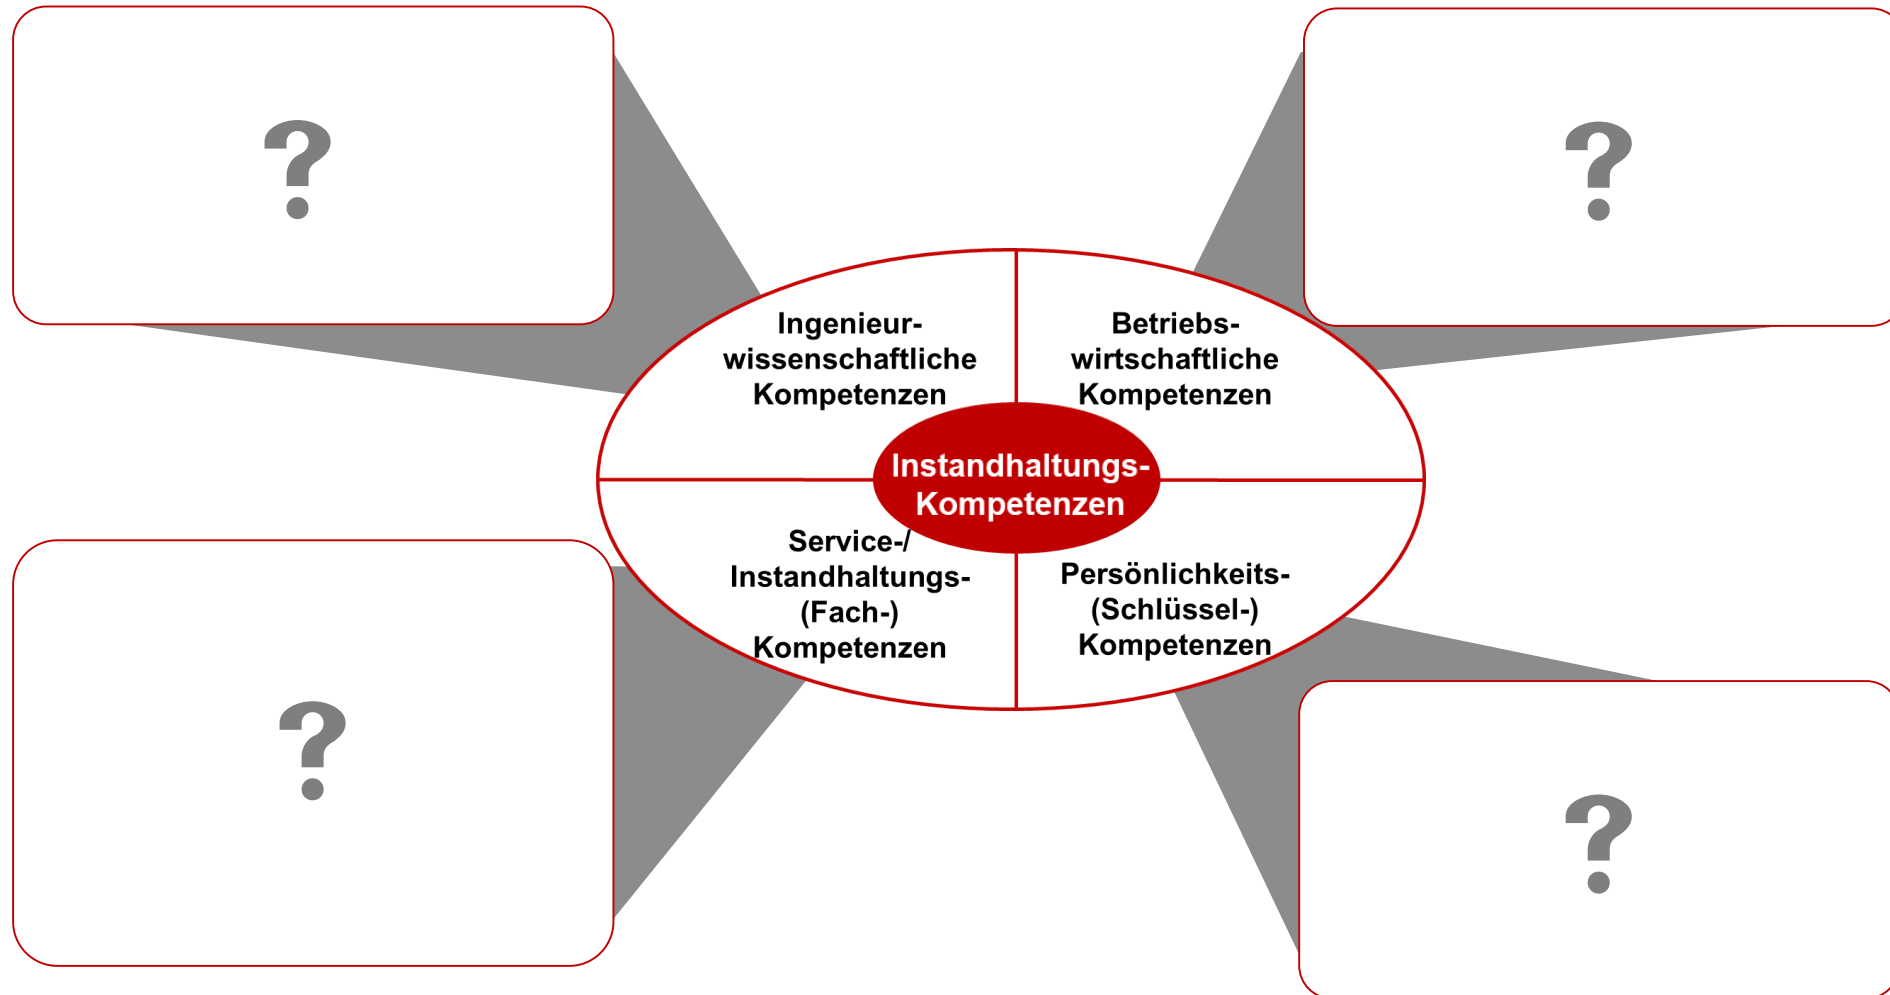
?

?

Ingenieur-wissenschaftliche Kompetenzen

Betriebs-wirtschaftliche Kompetenzen

Instandhaltungs-Kompetenzen

Service-/ Instandhaltungs- (Fach-) Kompetenzen

Persönlichkeits- (Schlüssel-) Kompetenzen

?

?